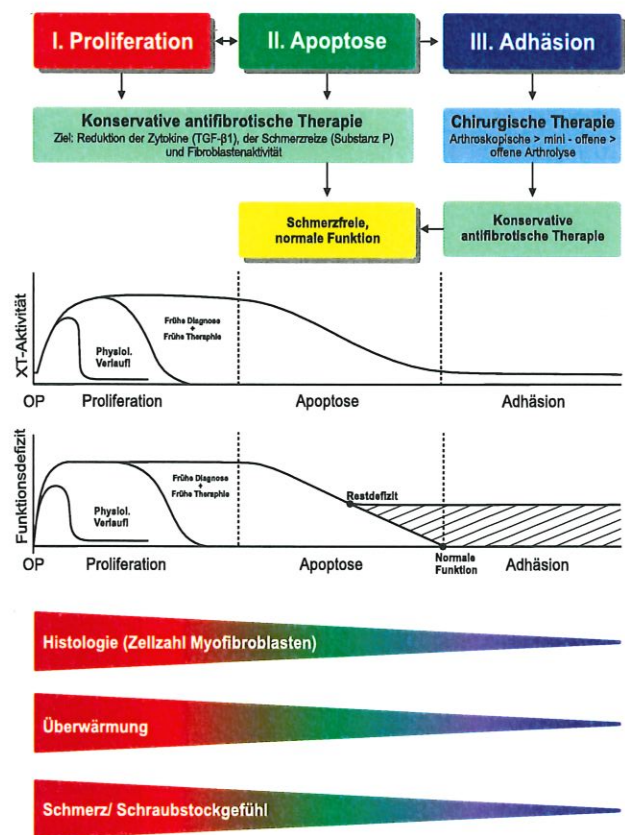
I. Proliferation

II. Apoptose

III. Adhäsion

Konservative antifibrotische Therapie
Ziel: Reduktion der Zytokine (TGF-β1), der Schmerzreize (Substanz P) und Fibroblastenaktivität

Chirurgische Therapie
Arthroskopische > mini - offene > offene Arthrolyse

Schmerzfreie, normale Funktion

Konservative antifibrotische Therapie

XT-Aktivität

Frühe Diagnose + Frühe Theraphie

Physiol. Verlauf

OP Proliferation Apoptose Adhäsion

Funktionsdefizit

Frühe Diagnose + Frühe Theraphie

Physiol. Verlauf

Restdefizit

OP Proliferation Apoptose Normale Funktion Adhäsion

Histologie (Zellzahl Myofibroblasten)

Überwärmung

Schmerz/ Schraubstockgefühl